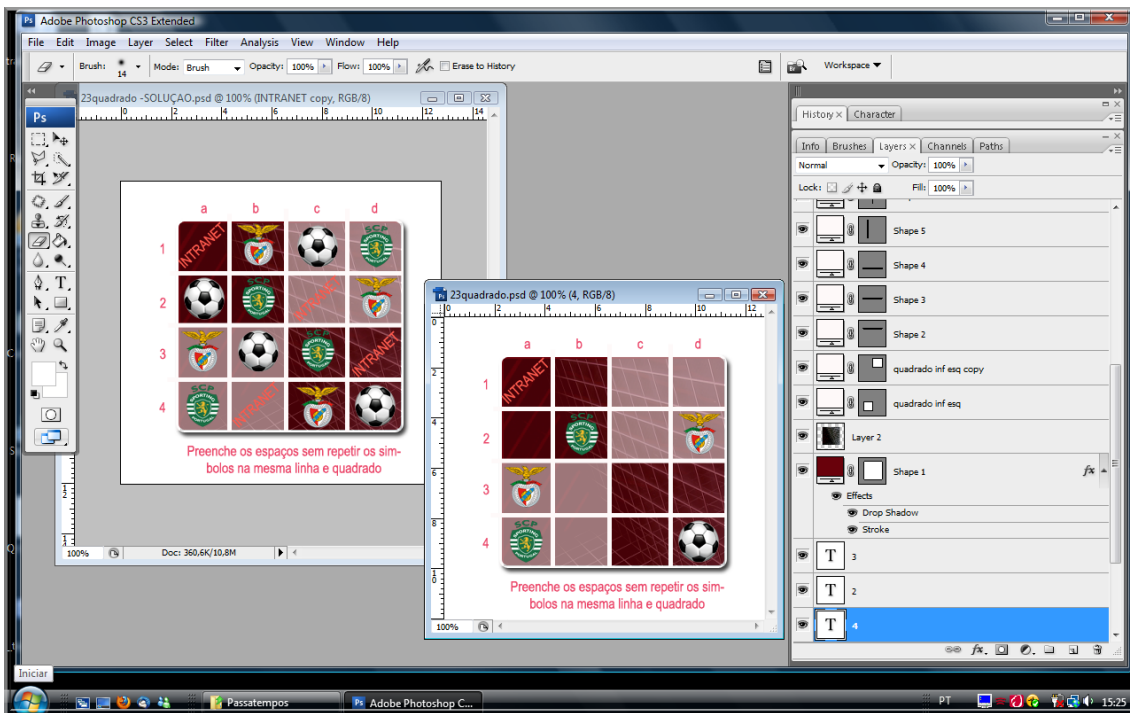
Adobe Photoshop CS3 Extended

File Edit Image Layer Select Filter Analysis View Window Help

Brush: 14 Mode: Brush Opacity: 100% Flow: 100% Erase to History

Workspace

23quadrado -SOLUÇAO.psd @ 100% (INTRANET copy, RGB/8)

a b c d
1 INTRANET
2 INTRANET
3 INTRANET
4 INTRANET

Preenche os espaços sem repetir os símbolos na mesma linha e quadrado

100% Doc: 360,6K/10,8M

23quadrado.psd @ 100% (4, RGB/8)

a b c d
1 INTRANET
2
3
4

Preenche os espaços sem repetir os símbolos na mesma linha e quadrado

100%

History Character

Info Brushes Layers Channels Paths

Normal Opacity: 100%

Lock: Fill: 100%

Shape 5
Shape 4
Shape 3
Shape 2
quadrado inf esq copy
quadrado inf esq
Layer 2
Shape 1
Effects
Drop Shadow
Stroke
3
2
4

Iniciar

Passatempos Adobe Photoshop C...

PT 15:25